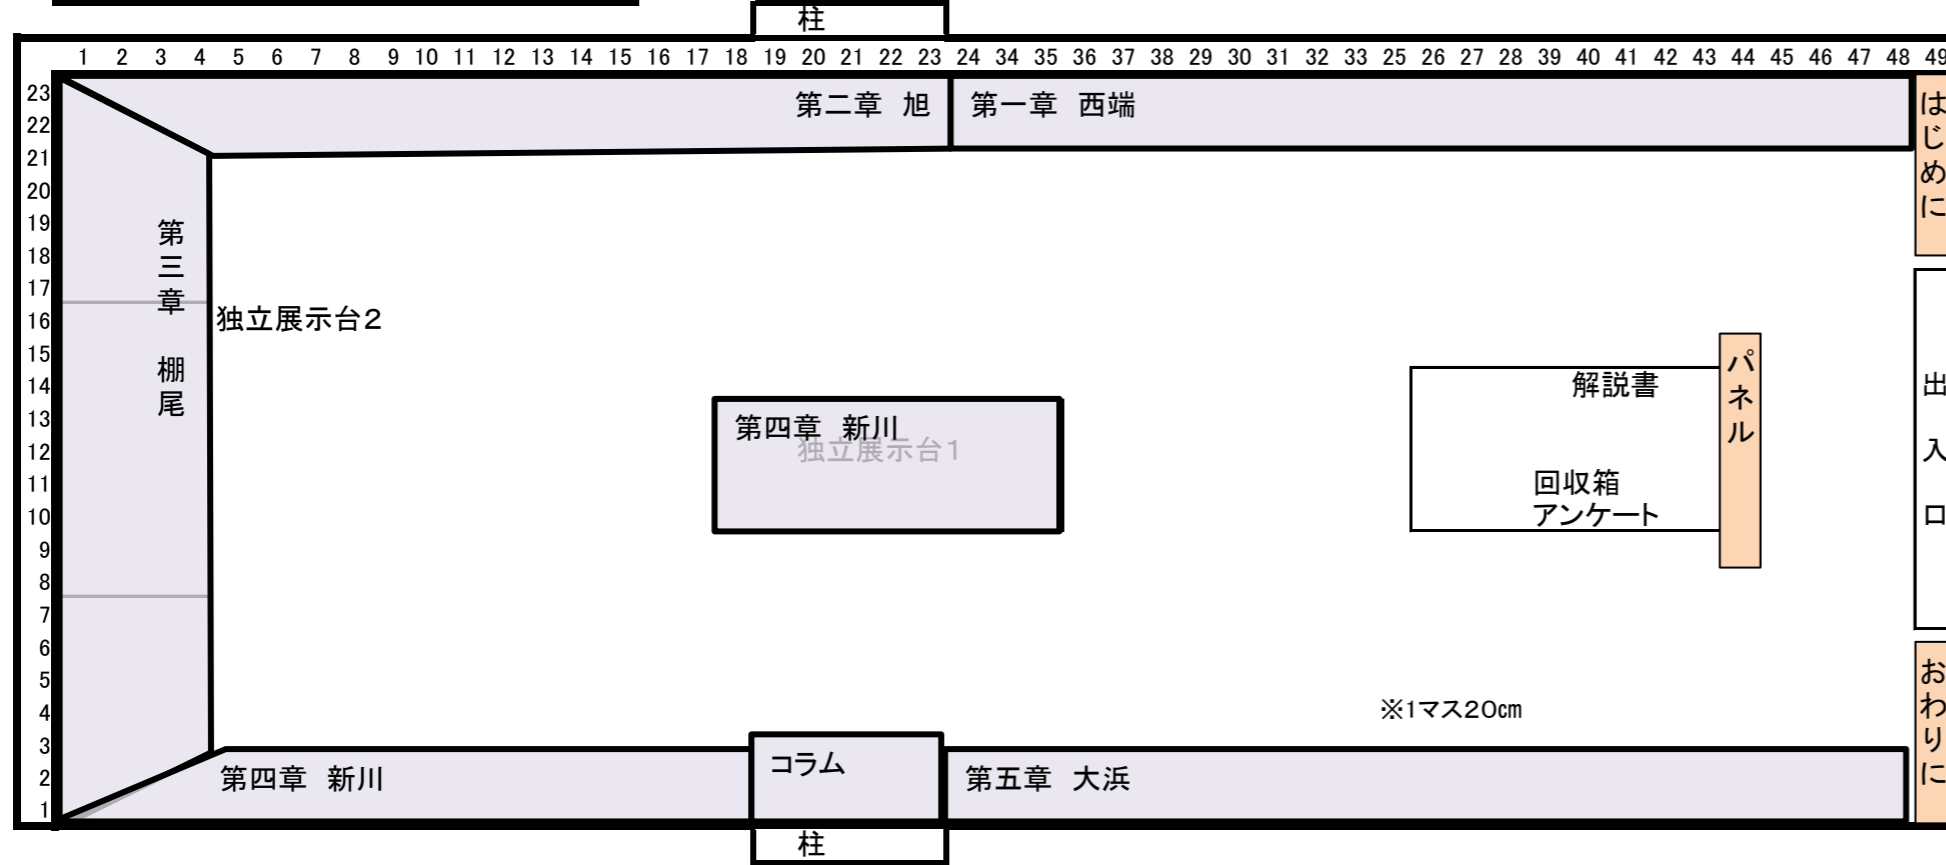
柱

1 2 3 4 5 6 7 8 9 10 11 12 13 14 15 16 17 18 19 20 21 22 23 24 34 35 36 37 38 29 30 31 32 33 25 26 27 28 39 40 41 42 43 44 45 46 47 48 49

23
22
21
20
19
18
17
16
15
14
13
12
11
10
9
8
7
6
5
4
3
2
1

第二章 旭

第一章 西端

はじめに

第三章 棚尾

独立展示台2

解説書

パネル

出入口

第四章 新川
独立展示台1

回収箱
アンケート

おわりに

※1マス20cm

コラム

第四章 新川

第五章 大浜

柱